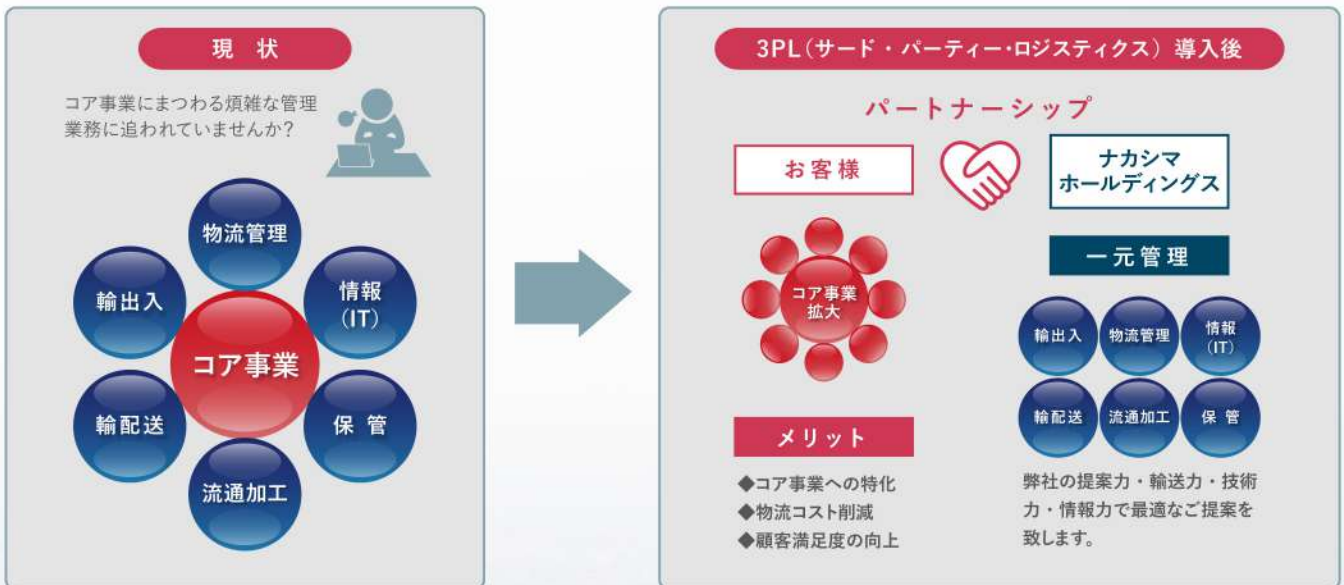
現　状

コア事業にまつわる煩雑な管理業務に追われていませんか?

物流管理
輸出入
情報(IT)
コア事業
輸配送
保　管
流通加工

3PL(サード・パーティー・ロジスティクス)導入後

パートナーシップ

お客様

ナカシマホールディングス

コア事業拡大

一元管理

輸出入
物流管理
情報(IT)
輸配送
流通加工
保　管

メリット

◆コア事業への特化
◆物流コスト削減
◆顧客満足度の向上

弊社の提案力・輸送力・技術力・情報力で最適なご提案を致します。